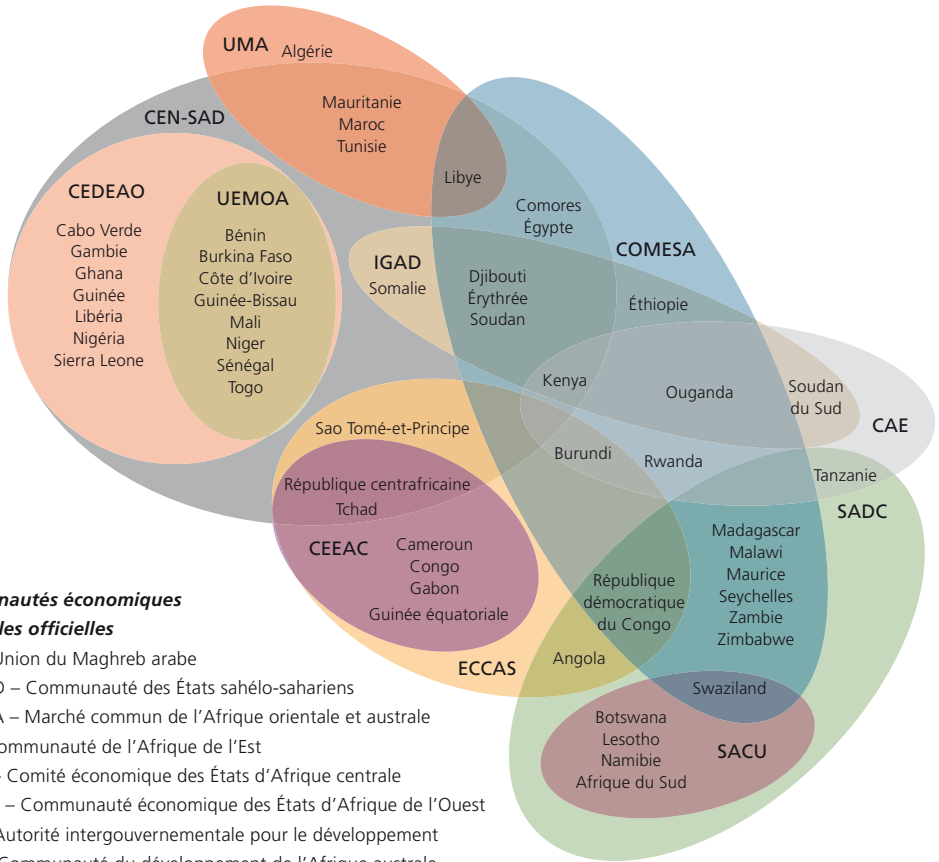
UMA
Algérie
Mauritanie
Maroc
Tunisie
Libye
CEN-SAD
CEDEAO
Cabo Verde
Gambie
Ghana
Guinée
Libéria
Nigéria
Sierra Leone
UEMOA
Bénin
Burkina Faso
Côte d'Ivoire
Guinée-Bissau
Mali
Niger
Sénégal
Togo
Comores
Égypte
COMESA
IGAD
Somalie
Djibouti
Érythrée
Soudan
Éthiopie
Kenya
Ouganda
Soudan du Sud
CAE
Sao Tomé-et-Principe
Burundi
Rwanda
Tanzanie
République centrafricaine
Tchad
SADC
CEEAC
Cameroun
Congo
Gabon
Guinée équatoriale
République démocratique du Congo
Madagascar
Malawi
Maurice
Seychelles
Zambie
Zimbabwe
ECCAS
Angola
Swaziland
Botswana
Lesotho
Namibie
Afrique du Sud
SACU

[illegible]nautés économiques
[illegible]les officielles
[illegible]Union du Maghreb arabe
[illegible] – Communauté des États sahélo-sahariens
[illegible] – Marché commun de l'Afrique orientale et australe
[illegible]ommunauté de l'Afrique de l'Est
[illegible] Comité économique des États d'Afrique centrale
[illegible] – Communauté économique des États d'Afrique de l'Ouest
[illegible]Autorité intergouvernementale pour le développement
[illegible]